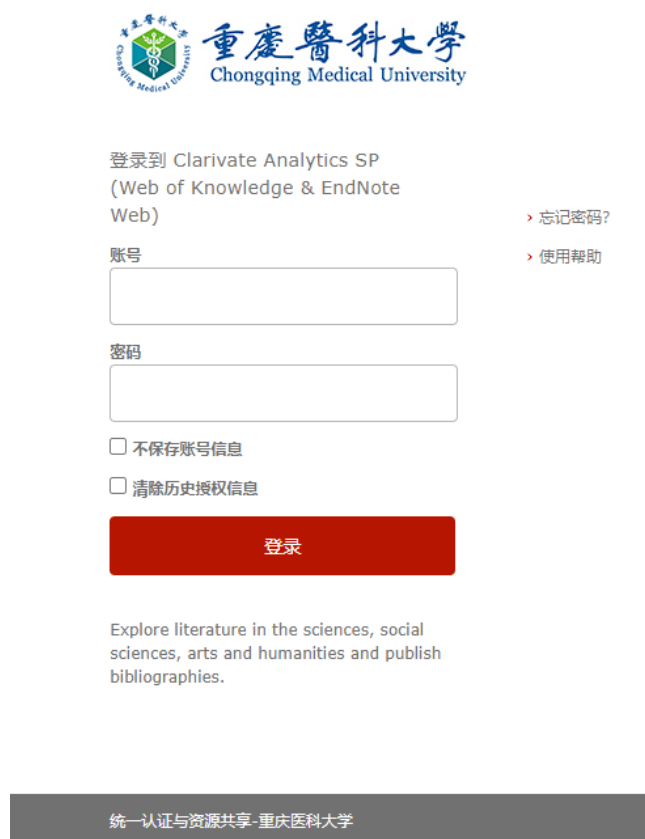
重慶醫科大學
Chongqing Medical University

重慶醫科大學 Chongqing Medical University

登录到 Clarivate Analytics SP (Web of Knowledge & EndNote Web)

账号

密码

不保存账号信息

清除历史授权信息

登录

› 忘记密码?

› 使用帮助

Explore literature in the sciences, social sciences, arts and humanities and publish bibliographies.

统一认证与资源共享-重庆医科大学